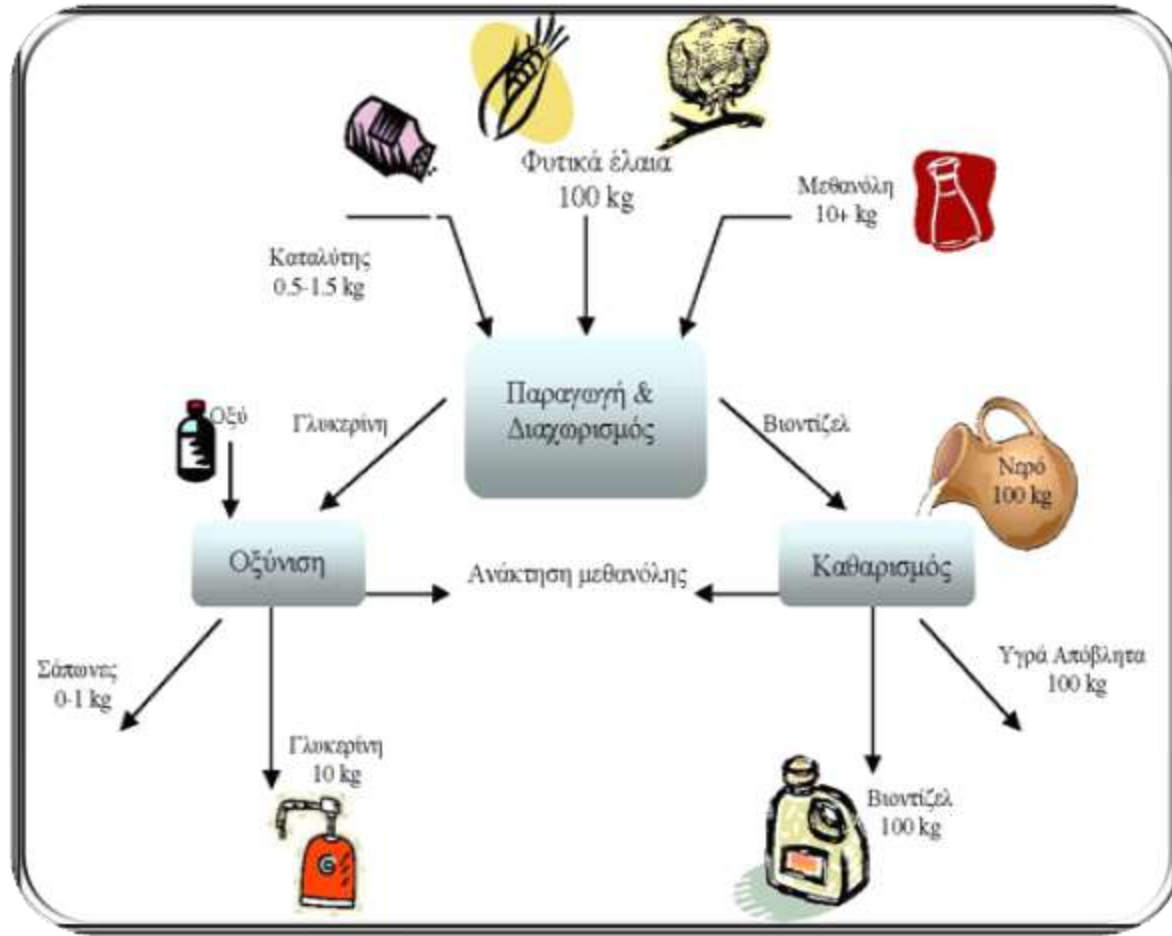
Φυτικά έλαια
100 kg

Καταλύτης
0.5-1.5 kg

Μεθανόλη
10+ kg

Παραγωγή &
Διαχωρισμός

Οξύ

Γλυκερίνη

Βιοντίζελ

Νερό
100 kg

Οξύνιση

Ανάκτηση μεθανόλης

Καθαρισμός

Σάπωνες
0-1 kg

Γλυκερίνη
10 kg

Υγρά Απόβλητα
100 kg

Βιοντίζελ
100 kg